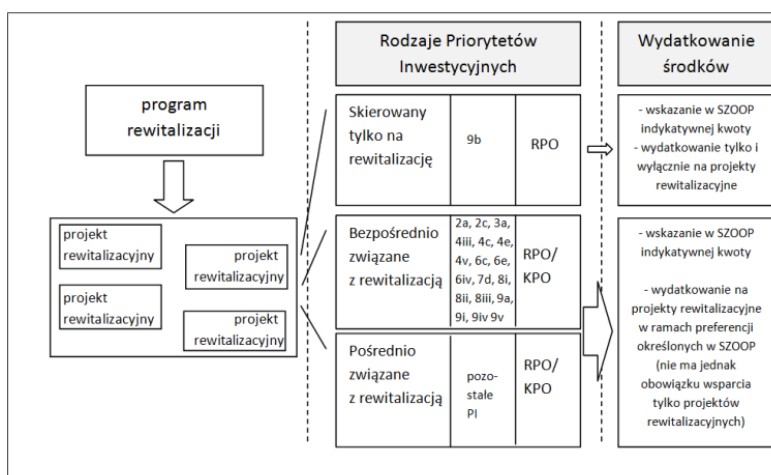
program rewitalizacji

projekt rewitalizacyjny

projekt rewitalizacyjny

projekt rewitalizacyjny

projekt rewitalizacyjny

Rodzaje Priorytetów Inwestycyjnych

| Skierowany tylko na rewitalizację | 9b | RPO |
|---|---|---|
| Bezpośrednio związane z rewitalizacją | 2a, 2c, 3a, 4iii, 4c, 4e, 4v, 6c, 6e, 6iv, 7d, 8i, 8ii, 8iii, 9a, 9i, 9iv 9v | RPO/ KPO |
| Pośrednio związane z rewitalizacją | pozostałe PI | RPO/ KPO |

Wydatkowanie środków

- wskazanie w SZOOP indykatywnej kwoty
- wydatkowanie tylko i wyłącznie na projekty rewitalizacyjne

- wskazanie w SZOOP indykatywnej kwoty

- wydatkowanie na projekty rewitalizacyjne w ramach preferencji określonych w SZOOP (nie ma jednak obowiązku wsparcia tylko projektów rewitalizacyjnych)